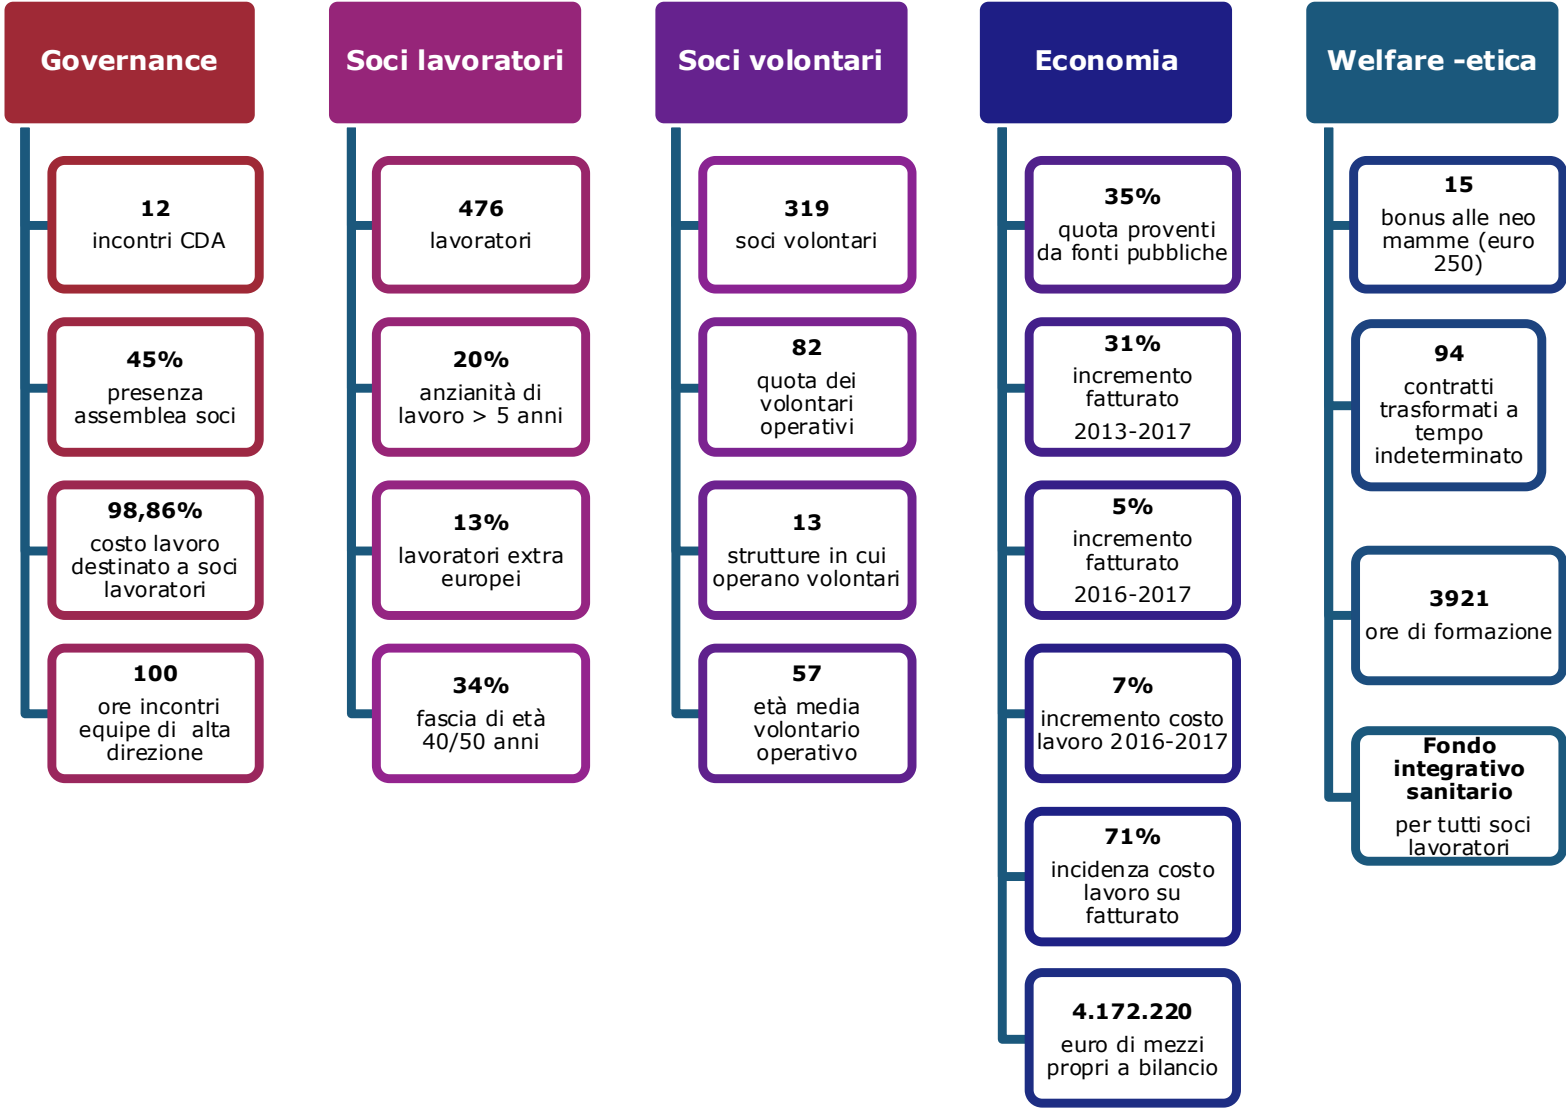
Governance

12
incontri CDA

45%
presenza assemblea soci

98,86%
costo lavoro destinato a soci lavoratori

100
ore incontri equipe di alta direzione

Soci lavoratori

476
lavoratori

20%
anzianità di lavoro > 5 anni

13%
lavoratori extra europei

34%
fascia di età 40/50 anni

Soci volontari

319
soci volontari

82
quota dei volontari operativi

13
strutture in cui operano volontari

57
età media volontario operativo

Economia

35%
quota proventi da fonti pubbliche

31%
incremento fatturato 2013-2017

5%
incremento fatturato 2016-2017

7%
incremento costo lavoro 2016-2017

71%
incidenza costo lavoro su fatturato

4.172.220
euro di mezzi propri a bilancio

Welfare -etica

15
bonus alle neo mamme (euro 250)

94
contratti trasformati a tempo indeterminato

3921
ore di formazione

Fondo integrativo sanitario
per tutti soci lavoratori